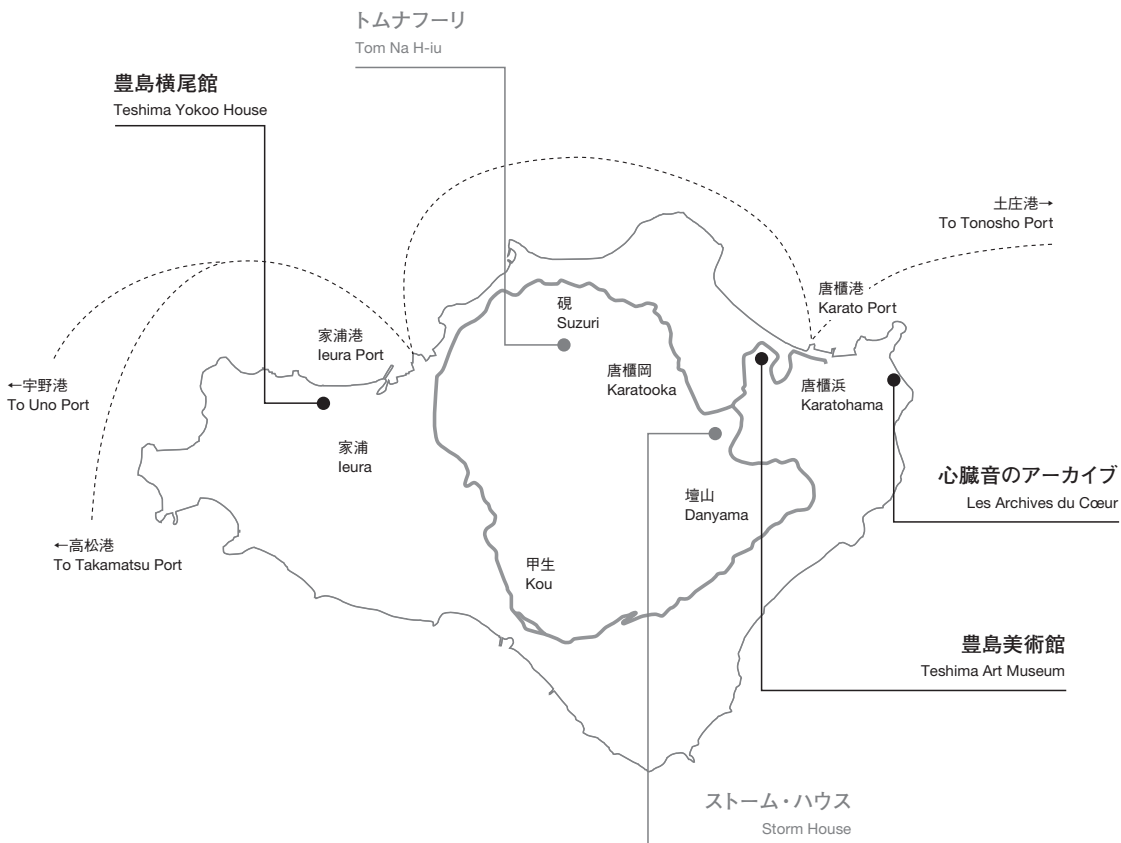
トムナフーリ
Tom Na H-iu

豊島横尾館
Teshima Yokoo House

土庄港→
To Tonosho Port

唐櫃港
Karato Port

硯
Suzuri

家浦港
Ieura Port

唐櫃岡
Karatooka

唐櫃浜
Karatohama

←宇野港
To Uno Port

家浦
Ieura

心臓音のアーカイブ
Les Archives du Cœur

壇山
Danyama

←高松港
To Takamatsu Port

甲生
Kou

豊島美術館
Teshima Art Museum

ストーム・ハウス
Storm House